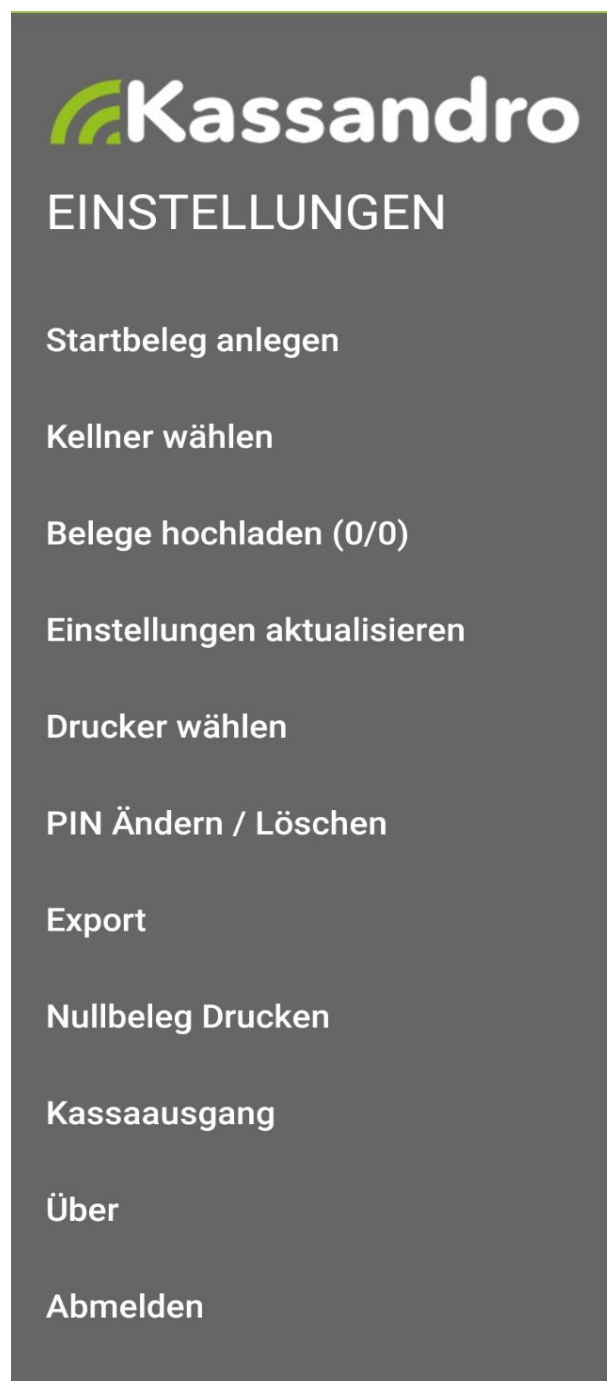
Kassandro

EINSTELLUNGEN

Startbeleg anlegen

Kellner wählen

Belege hochladen (0/0)

Einstellungen aktualisieren

Drucker wählen

PIN Ändern / Löschen

Export

Nullbeleg Drucken

Kassaausgang

Über

Abmelden